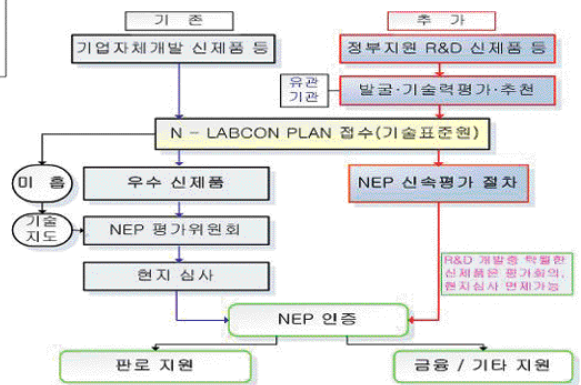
기 존

추 가

기업자체개발 신제품 등

정부지원 R&D 신제품 등

유관 기관

발굴·기술력평가·추천

N – LABCON PLAN 접수(기술표준원)

미 흡

우수 신제품

NEP 신속평가 절차

기술 지도

NEP 평가위원회

R&D 개발중 탁월한 신제품은 평가회의, 현지심사 면제가능

현지 심사

NEP 인증

판로 지원

금융 / 기타 지원